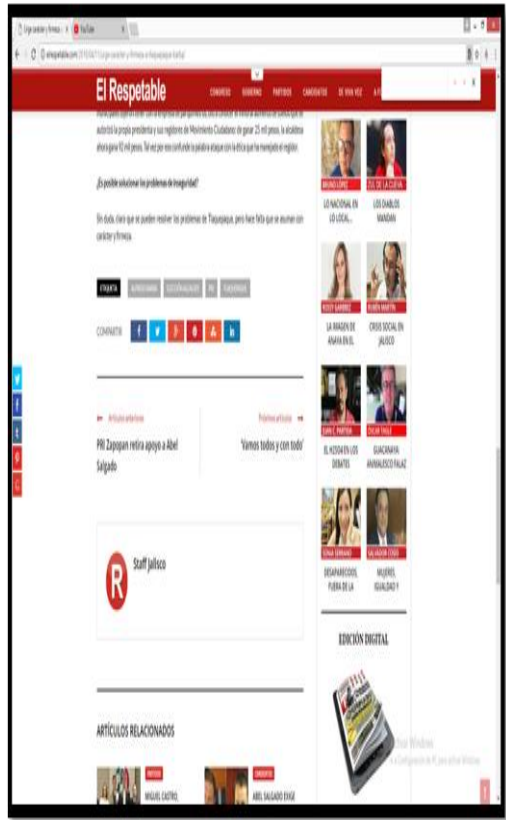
El Respetable

CONGRESO GOBIERNO PARTIDOS CANDIDATOS DE VIVA VOZ

¿Es posible solucionar los problemas de inseguridad?

Sin duda, claro que se pueden resolver los problemas de Tlaquepaque, pero hace falta que se asuman con carácter y firmeza.

ETIQUETA

COMPARTIR

← Artículo anterior
PRI Zapopan retira apoyo a Abel Salgado

Próximo artículo →
'Vamos todos y con todo'

Staff Jalisco

ARTÍCULOS RELACIONADOS

MIGUEL CASTRO,

ABEL SALGADO EXIGE

BRUNO LÓPEZ
LO NACIONAL EN LO LOCAL...

ZUL DE LA CUEVA
LOS DIABLOS MANDAN

LA IMAGEN DE ANAYA EN EL

RUBÉN MARTÍN
CRISIS SOCIAL EN JALISCO

EL HOSSA EN LOS DEBATES

ÓSCAR ÁBALO
GUACAMAYA: #ANAYALOSCO PALAZ

DESAPARECIDOS, FUERA DE LA

SALVADOR COSÍO
MUJERES, IGUALDAD Y

EDICIÓN DIGITAL